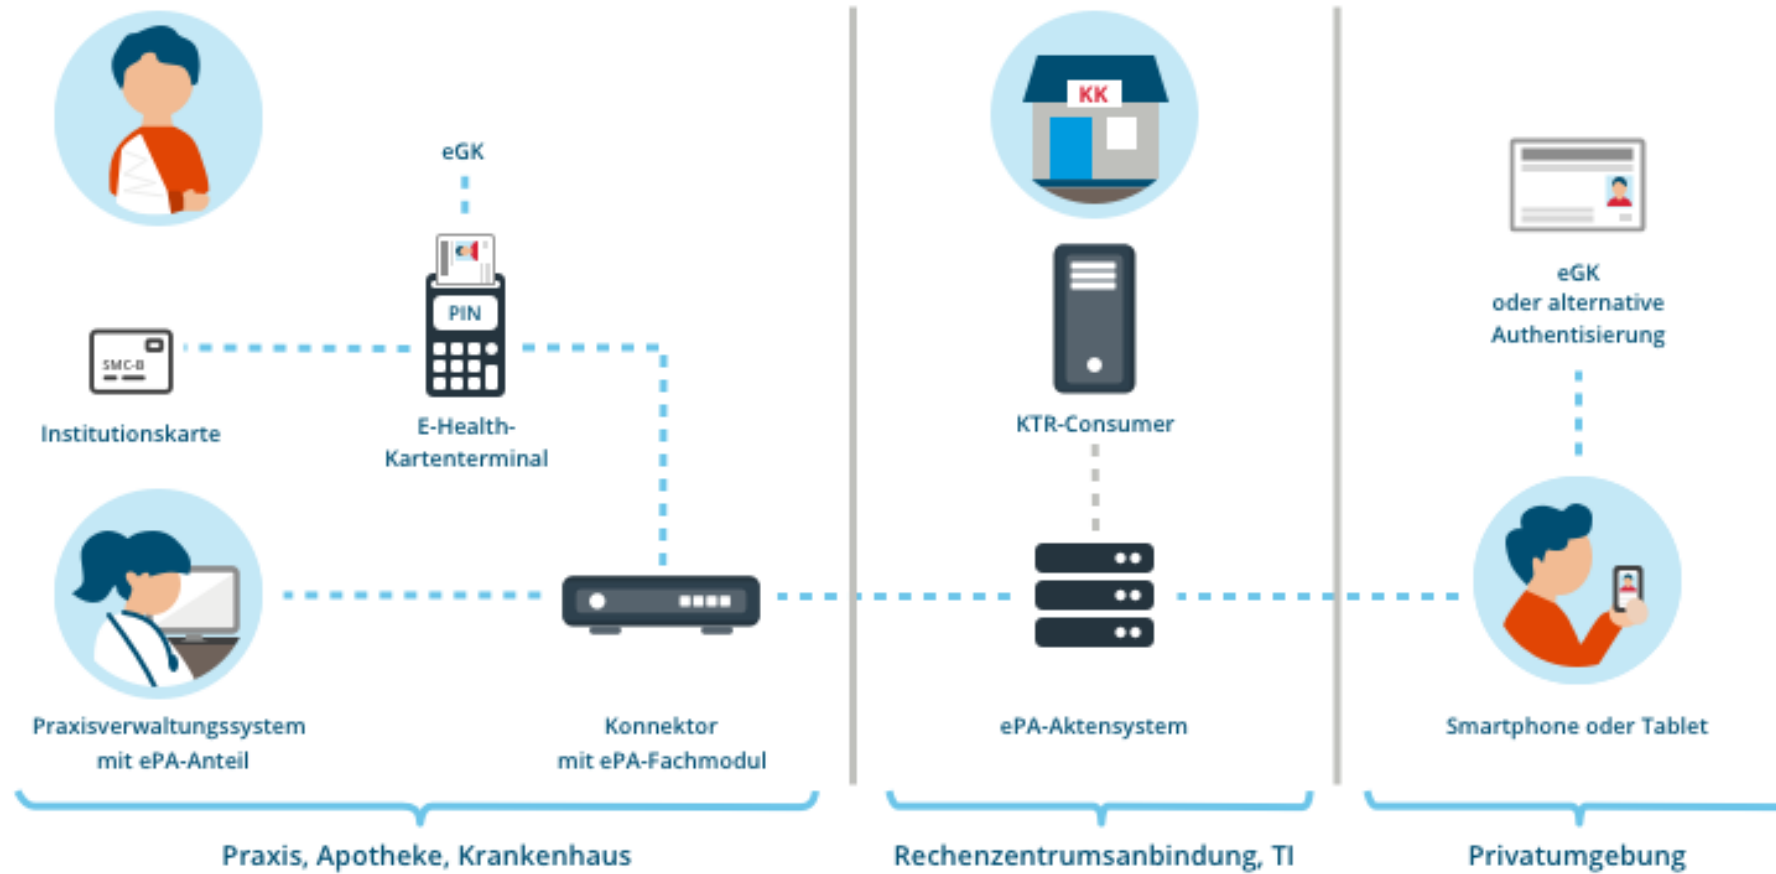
eGK

PIN

SMC-B

Institutionskarte

E-Health-Kartenterminal

Praxisverwaltungssystem mit ePA-Anteil

Konnektor mit ePA-Fachmodul

KK

KTR-Consumer

ePA-Aktensystem

eGK oder alternative Authentisierung

Smartphone oder Tablet

Praxis, Apotheke, Krankenhaus

Rechenzentrumsanbindung, TI

Privatumgebung